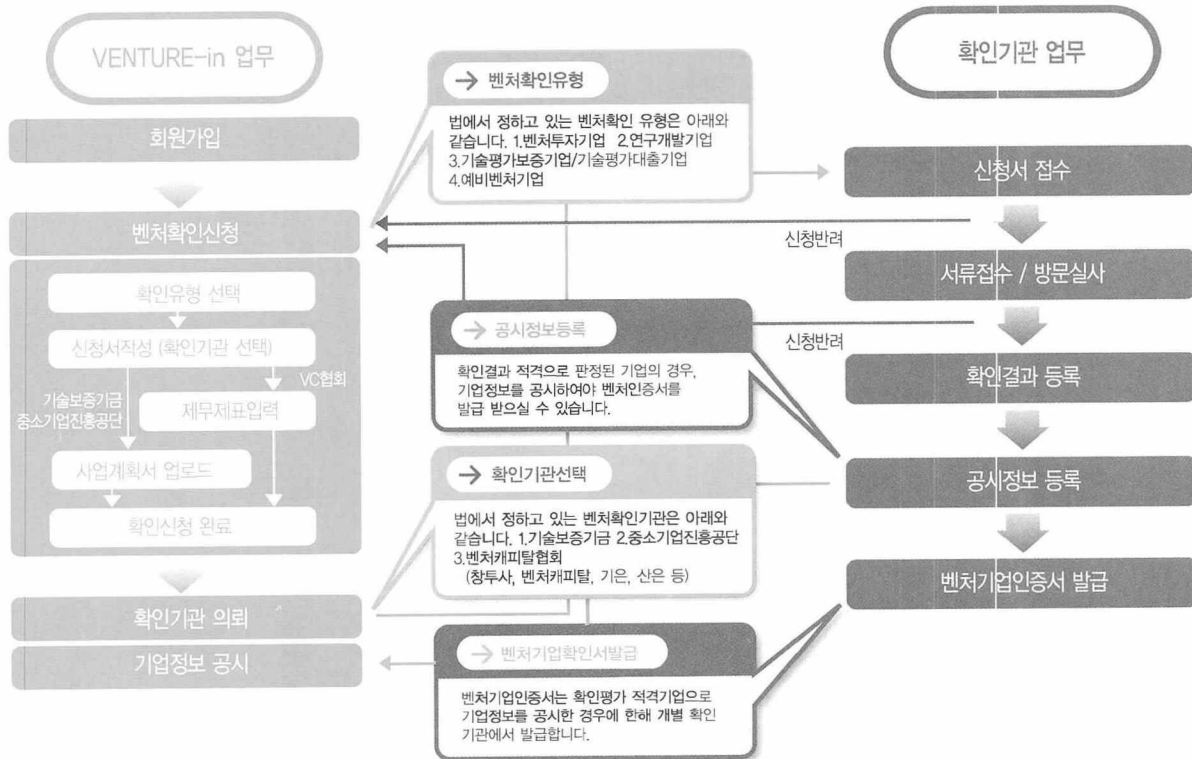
VENTURE-in 업무

회원가입

벤처확인신청

확인유형 선택

신청서작성 (확인기관 선택)

VC협회

기술보증기금
중소기업진흥공단

제무제표입력

사업계획서 업로드

확인신청 완료

확인기관 의뢰

기업정보 공시

→ 벤처확인유형

법에서 정하고 있는 벤처확인 유형은 아래와 같습니다. 1.벤처투자기업 2.연구개발기업 3.기술평가보증기업/기술평가대출기업 4.예비벤처기업

→ 공시정보등록

확인결과 적격으로 판정된 기업의 경우, 기업정보를 공시하여야 벤처인증서를 발급 받으실 수 있습니다.

→ 확인기관선택

법에서 정하고 있는 벤처확인기관은 아래와 같습니다. 1.기술보증기금 2.중소기업진흥공단 3.벤처캐피탈협회 (창투사, 벤처캐피탈, 기은, 산은 등)

→ 벤처기업확인서발급

벤처기업인증서는 확인평가 적격기업으로 기업정보를 공시한 경우에 한해 개별 확인 기관에서 발급합니다.

확인기관 업무

신청서 접수

신청반려

서류접수 / 방문실사

신청반려

확인결과 등록

공시정보 등록

벤처기업인증서 발급